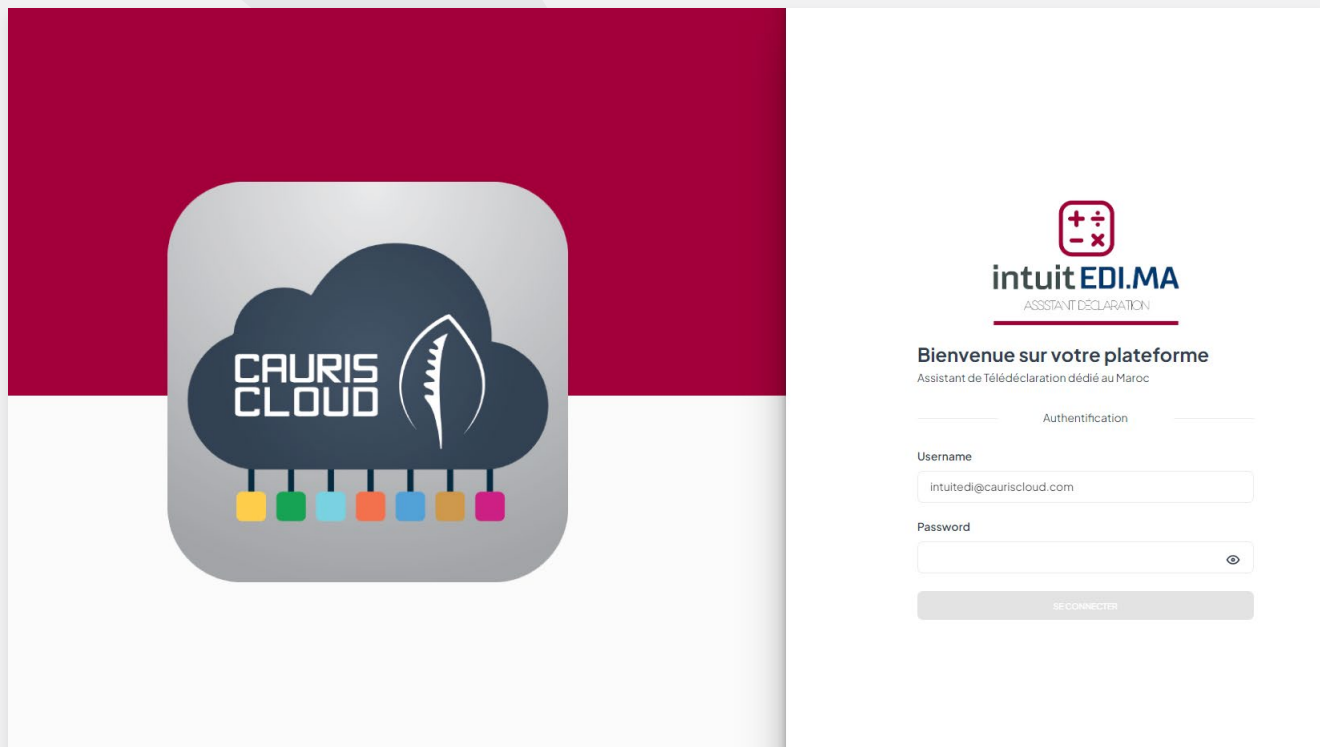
CAURIS CLOUD

+ ÷
− ×

intuit EDI.MA
ASSISTANT DÉCLARATION

Bienvenue sur votre plateforme
Assistant de Télédéclaration dédié au Maroc

Authentification

Username
intuitedi@cauriscloud.com

Password

SE CONNECTER